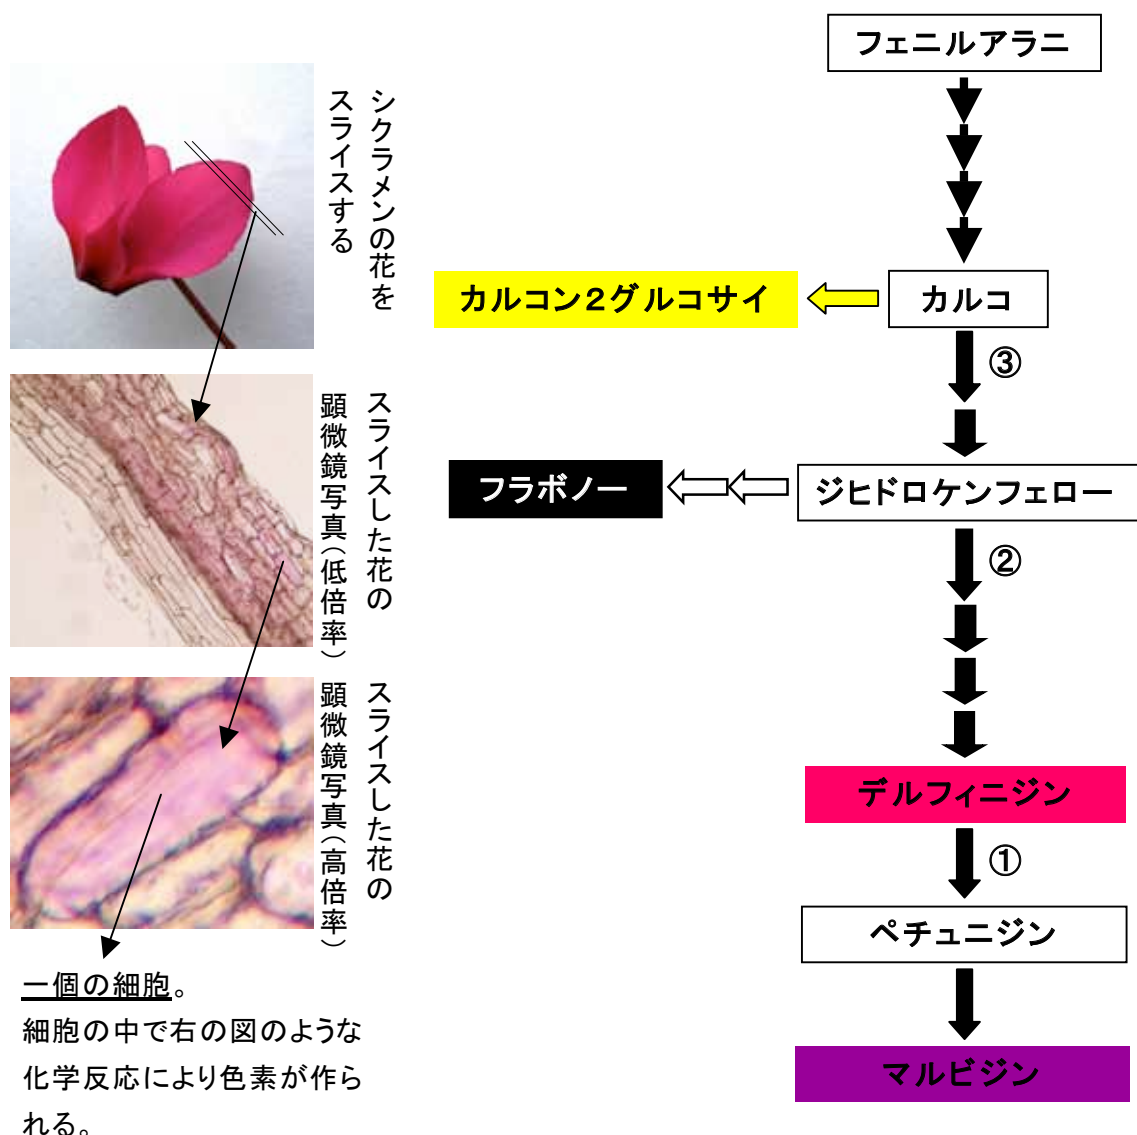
シクラメンの花をスライスする

スライスした花の顕微鏡写真（低倍率）

スライスした花の顕微鏡写真（高倍率）

一個の細胞。
細胞の中で右の図のような化学反応により色素が作られる。

フェニルアラニ

カルコン2グルコサイ

カルコ

③

フラボノー

ジヒドロケンフェロー

②

デルフィニジン

①

ペチュニジン

マルビジン